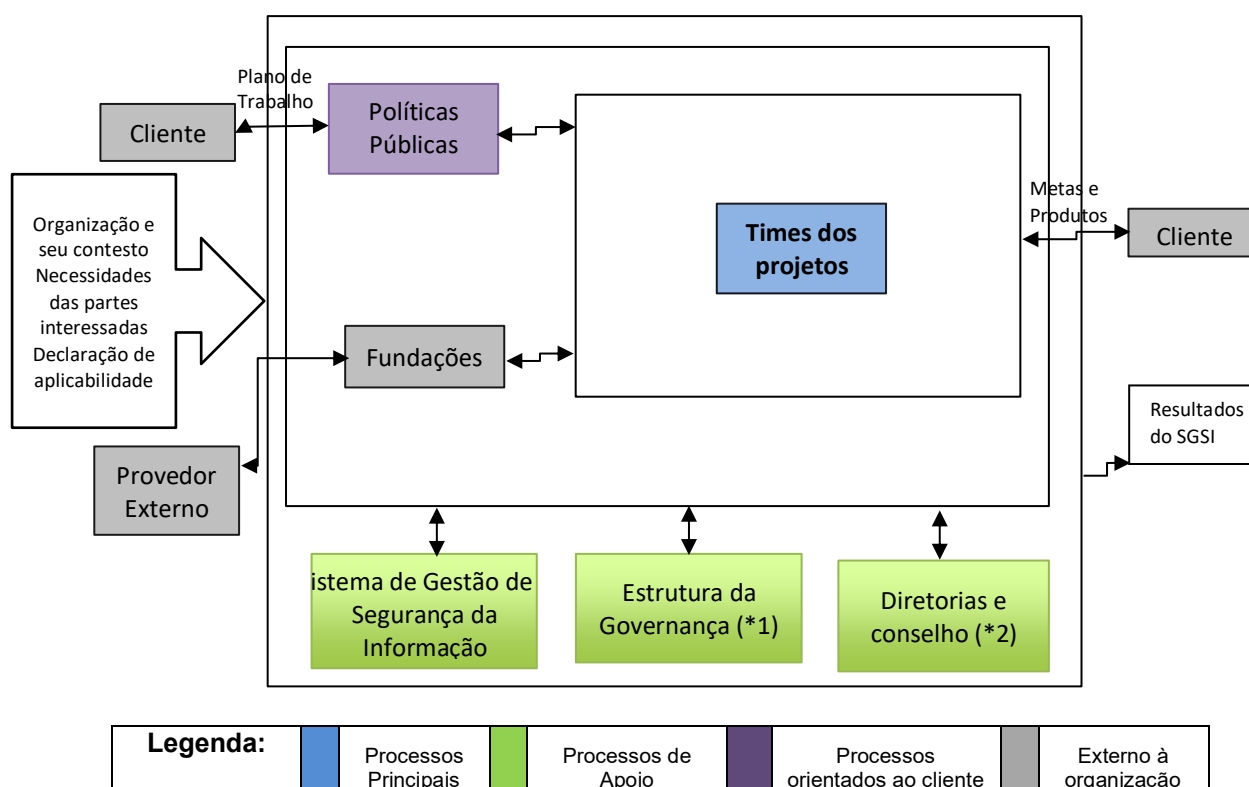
Plano de Trabalho

Cliente

Políticas Públicas

Times dos projetos

Metas e Produtos

Cliente

Organização e seu contesto Necessidades das partes interessadas Declaração de aplicabilidade

Fundações

Resultados do SGSI

Provedor Externo

istema de Gestão de Segurança da Informação

Estrutura da Governança (*1)

Diretorias e conselho (*2)

| Legenda: | | Processos Principais | | Processos de Apoio | | Processos orientados ao cliente | | Externo à organização |
|---|---|---|---|---|---|---|---|---|